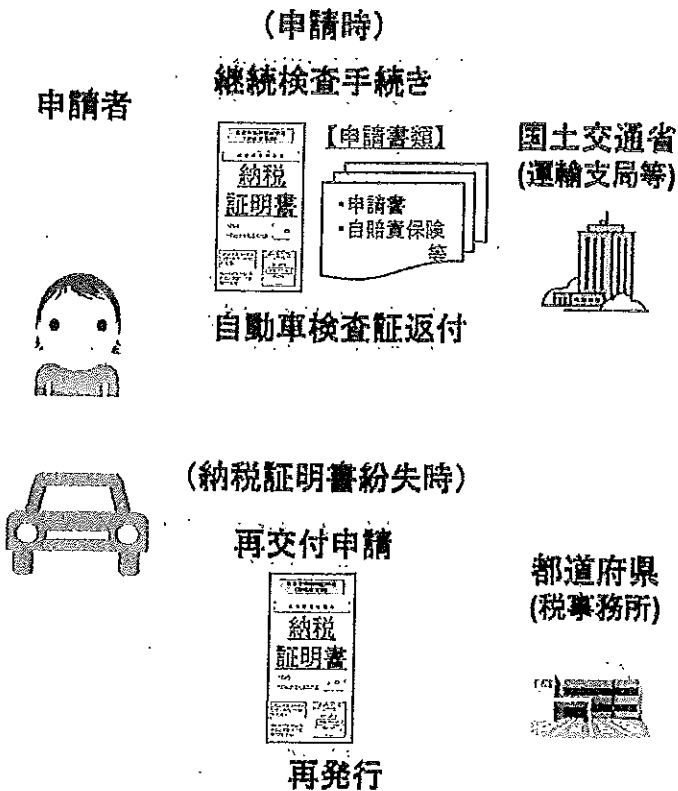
(申請時)

継続検査手続き

申請者

【申請書類】

納税
証明書

・申請書
・自賠責保険
等

国土交通省
(運輸支局等)

自動車検査証返付

(納税証明書紛失時)

再交付申請

納税
証明書

都道府県
(税事務所)

再発行